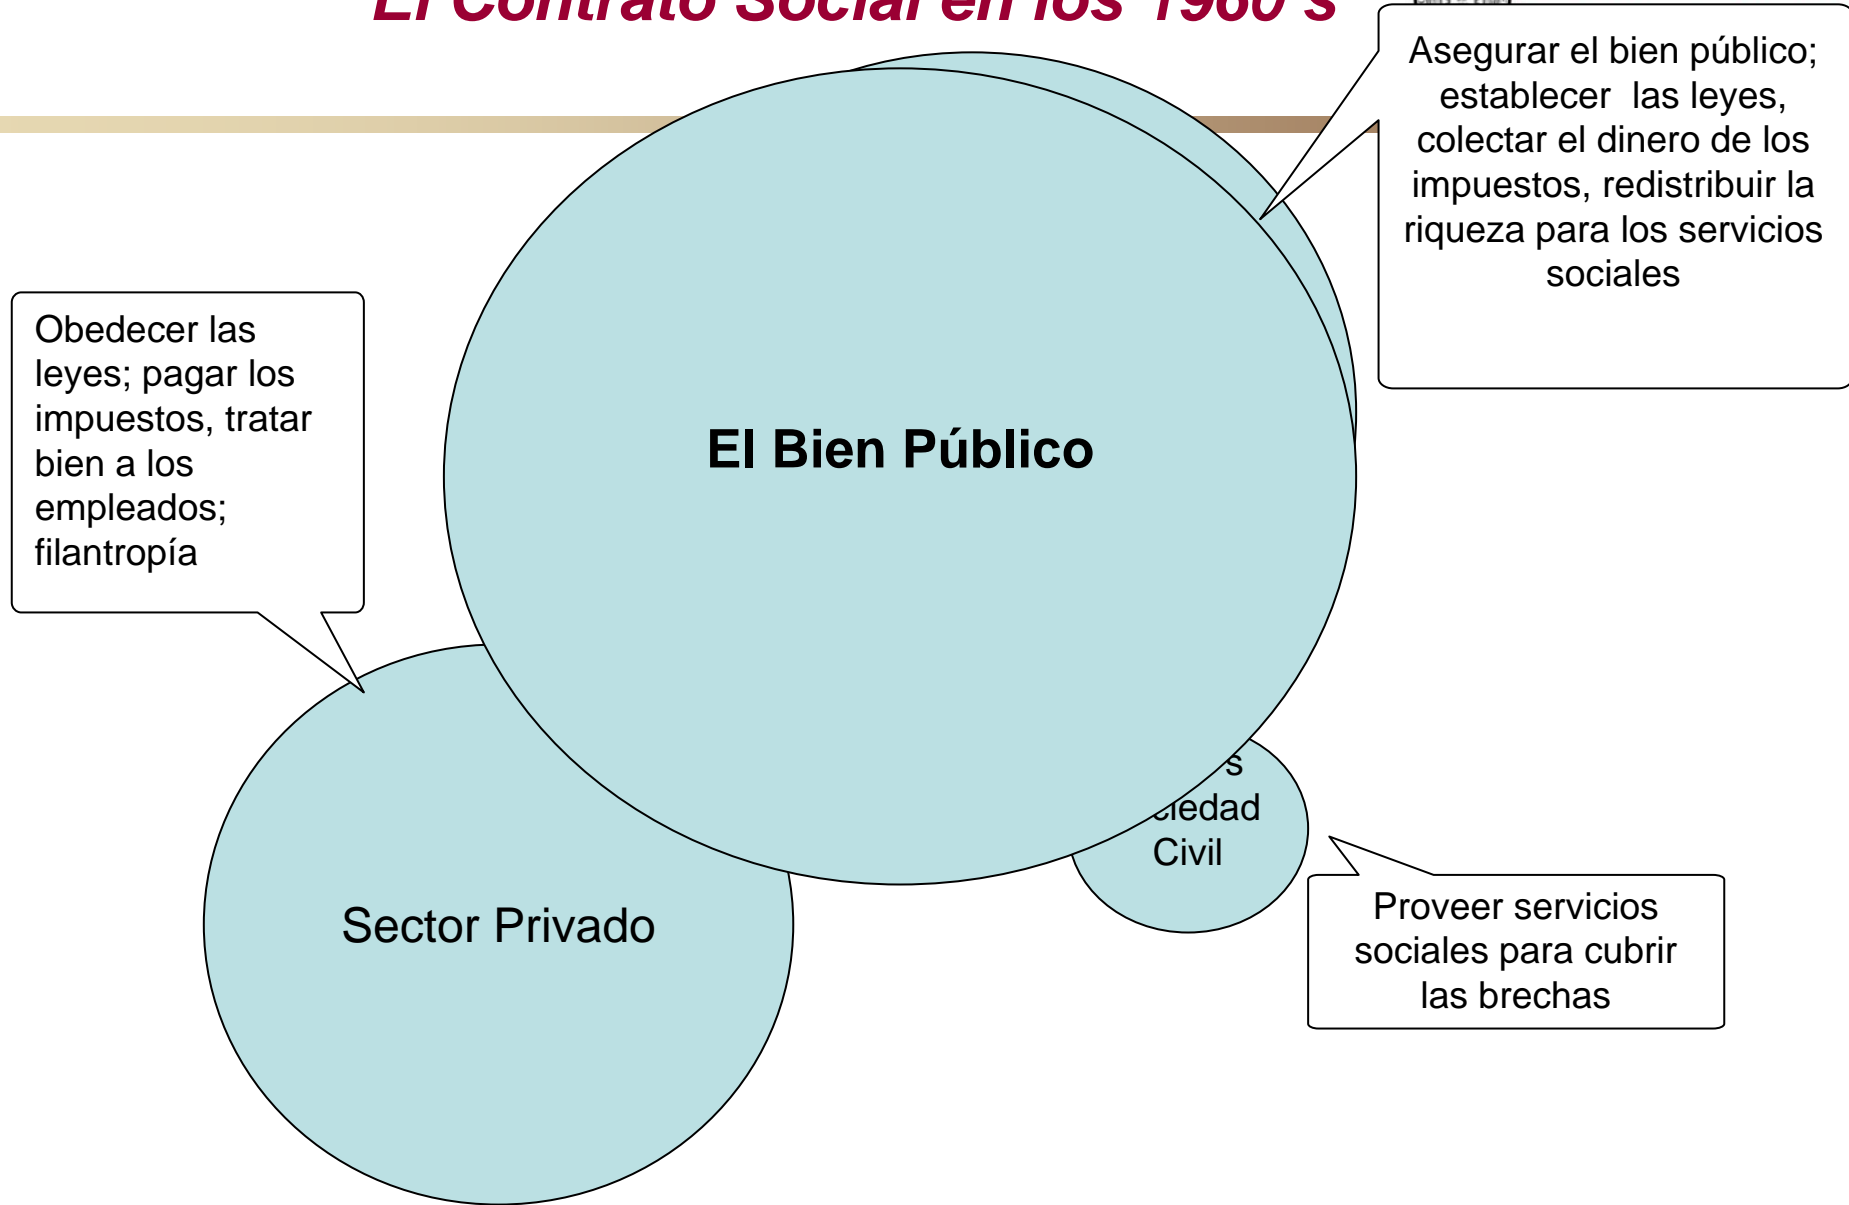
El Contrato Social en los 1960's

Asegurar el bien público; establecer las leyes, colectar el dinero de los impuestos, redistribuir la riqueza para los servicios sociales

Obedecer las leyes; pagar los impuestos, tratar bien a los empleados; filantropía

El Bien Público

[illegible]s
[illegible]ciedad Civil

Sector Privado

Proveer servicios sociales para cubrir las brechas